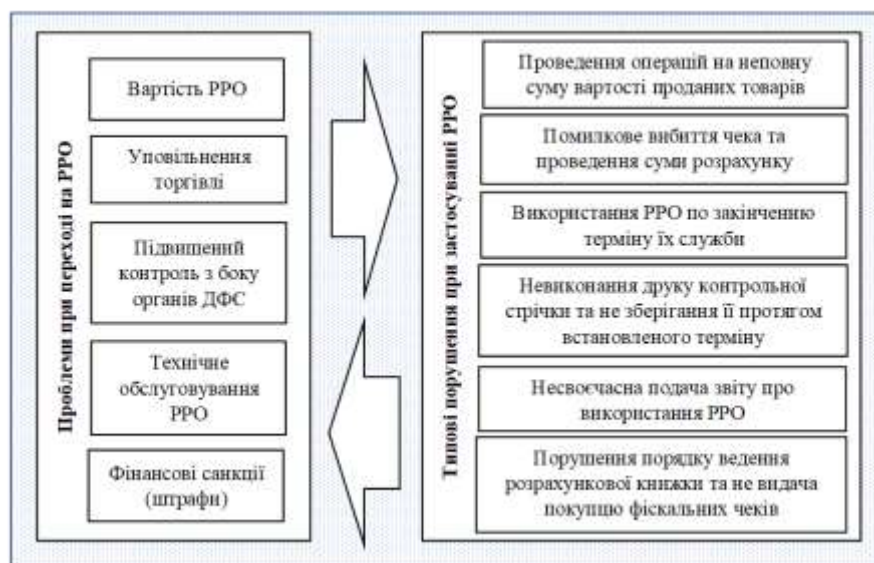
Проблеми при переході на РРО

Вартість РРО

Уповільнення торгівлі

Підвищений контроль з боку органів ДФС

Технічне обслуговування РРО

Фінансові санкції (штрафи)

Типові порушення при застосуванні РРО

Проведення операцій на неповну суму вартості проданих товарів

Помилкове вибиття чека та проведення суми розрахунку

Використання РРО по закінченню терміну їх служби

Невиконання друку контрольної стрічки та не зберігання її протягом встановленого терміну

Несвоєчасна подача звіту про використання РРО

Порушення порядку ведення розрахункової книжки та не видача покупцю фіскальних чеків